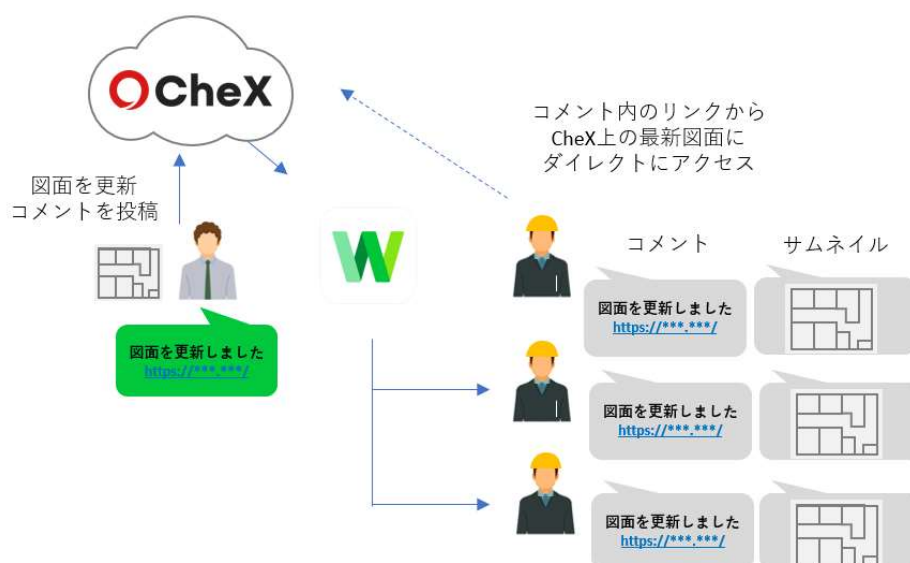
CheX

コメント内のリンクから
CheX上の最新図面に
ダイレクトにアクセス

図面を更新
コメントを投稿

図面を更新しました
https://***.***/

コメント

サムネイル

図面を更新しました
https://***.***/

図面を更新しました
https://***.***/

図面を更新しました
https://***.***/